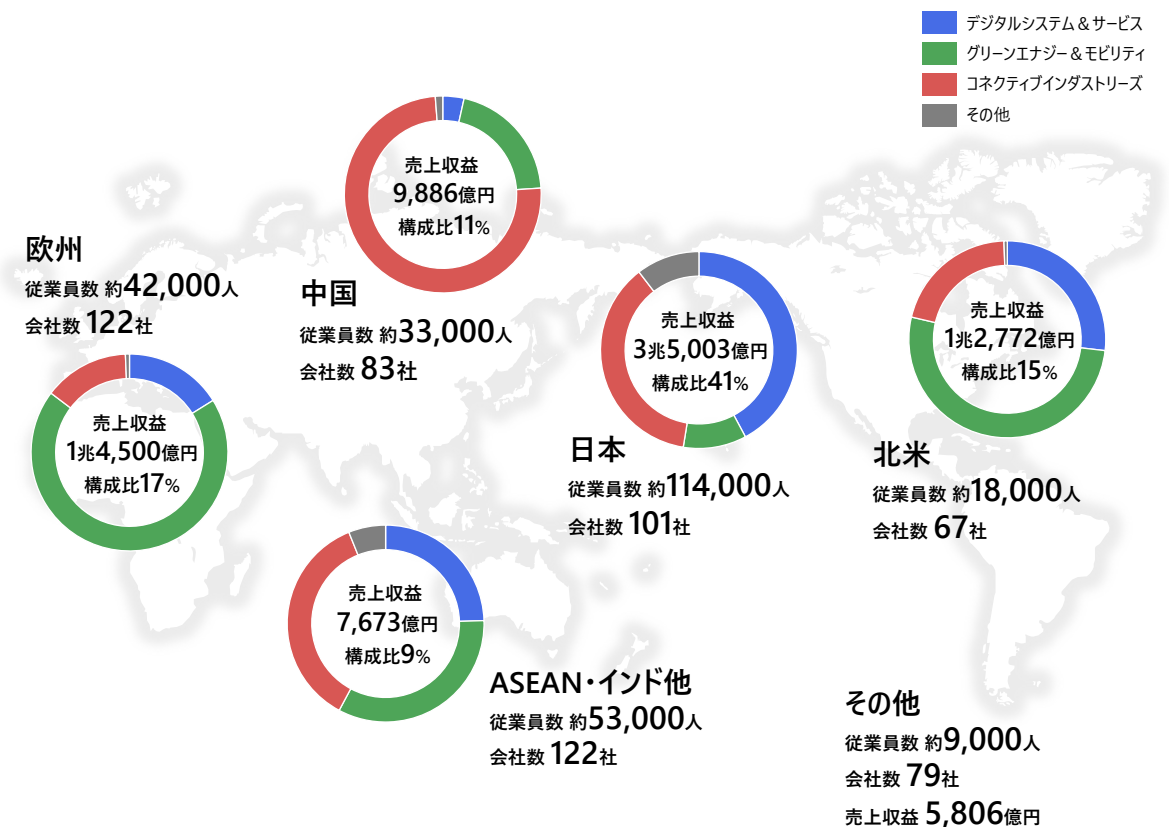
デジタルシステム＆サービス
グリーンエナジー＆モビリティ
コネクティブインダストリーズ
その他

売上収益
9,886億円
構成比11%

中国
従業員数 約33,000人
会社数 83社

欧州
従業員数 約42,000人
会社数 122社

売上収益
1兆4,500億円
構成比17%

売上収益
3兆5,003億円
構成比41%

日本
従業員数 約114,000人
会社数 101社

売上収益
1兆2,772億円
構成比15%

北米
従業員数 約18,000人
会社数 67社

売上収益
7,673億円
構成比9%

ASEAN・インド他
従業員数 約53,000人
会社数 122社

その他
従業員数 約9,000人
会社数 79社
売上収益 5,806億円